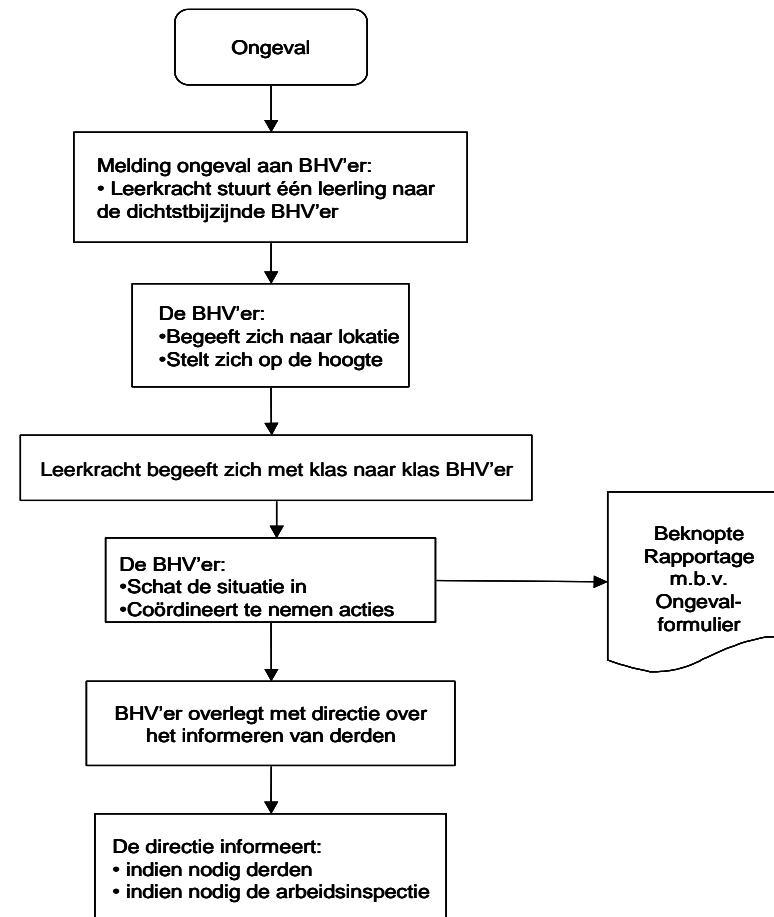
Ongeval

Melding ongeval aan BHV'er:
• Leerkracht stuurt één leerling naar de dichtstbijzijnde BHV'er

De BHV'er:
•Begeeft zich naar lokatie
•Stelt zich op de hoogte

Leerkracht begeeft zich met klas naar klas BHV'er

De BHV'er:
•Schat de situatie in
•Coördineert te nemen acties

Beknopte Rapportage m.b.v. Ongeval-formulier

BHV'er overlegt met directie over het informeren van derden

De directie informeert:
• indien nodig derden
• indien nodig de arbeidsinspectie